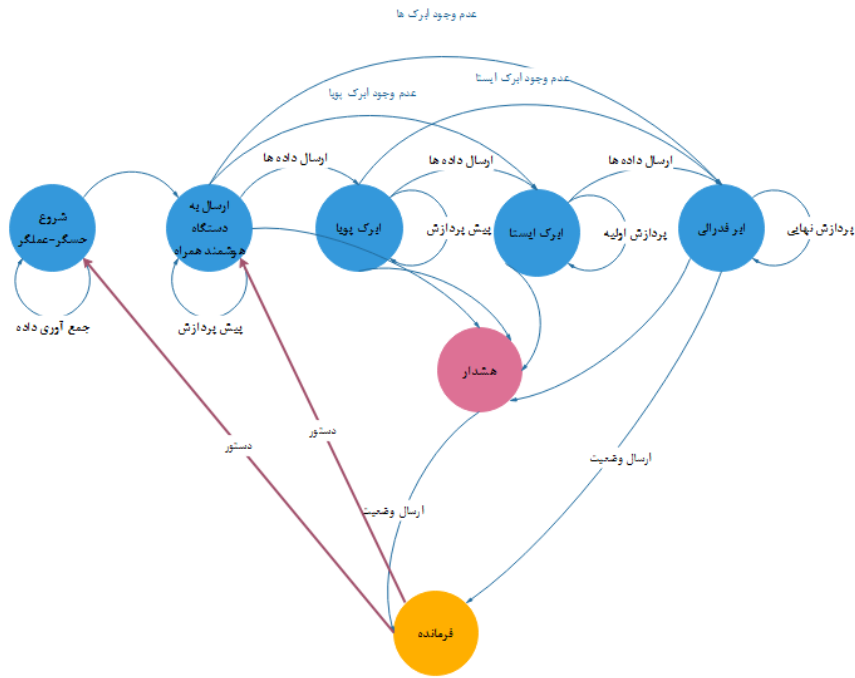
عدم وجود ابرک ها

عدم وجود ابرک ایستا

عدم وجود ابرک پویا

ارسال داده ها

ارسال داده ها

ارسال داده ها

شروع
حسگر-عملگر

ارسال به
دستگاه
هوشمند همراه

ابرک پویا

ابرک ایستا

ابر فدرالی

پیش پردازش

پردازش اولیه

پردازش نهایی

جمع آوری داده

پیش پردازش

هشدار

دستور

دستور

ارسال وضعیت

ارسال وضعیت

فرمانده